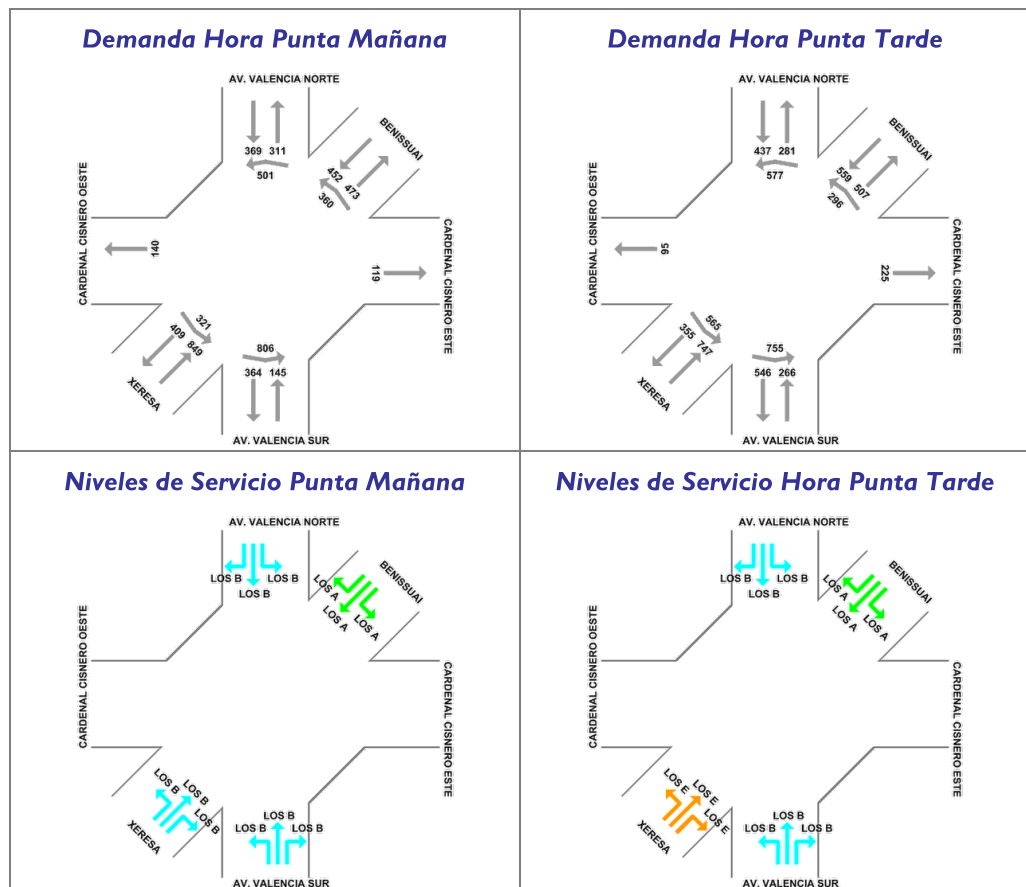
Demanda Hora Punta Mañana

AV. VALENCIA NORTE
369 311
501
BENISSUAI
452 473
360
CARDENAL CISNERO OESTE
140
119
CARDENAL CISNERO ESTE
321
409 849
XERESA
806
364 145
AV. VALENCIA SUR

Demanda Hora Punta Tarde

AV. VALENCIA NORTE
437 281
577
BENISSUAI
559 507
296
CARDENAL CISNERO OESTE
95
225
CARDENAL CISNERO ESTE
565
355 747
XERESA
755
546 266
AV. VALENCIA SUR

Niveles de Servicio Punta Mañana

AV. VALENCIA NORTE
LOS B LOS B
LOS B
BENISSUAI
LOS A
LOS A LOS A
CARDENAL CISNERO OESTE
CARDENAL CISNERO ESTE
LOS B LOS B
LOS B
XERESA
LOS B
LOS B LOS B
AV. VALENCIA SUR

Niveles de Servicio Hora Punta Tarde

AV. VALENCIA NORTE
LOS B LOS B
LOS B
BENISSUAI
LOS A
LOS A LOS A
CARDENAL CISNERO OESTE
CARDENAL CISNERO ESTE
LOS E LOS E
LOS E
XERESA
LOS B
LOS B LOS B
AV. VALENCIA SUR